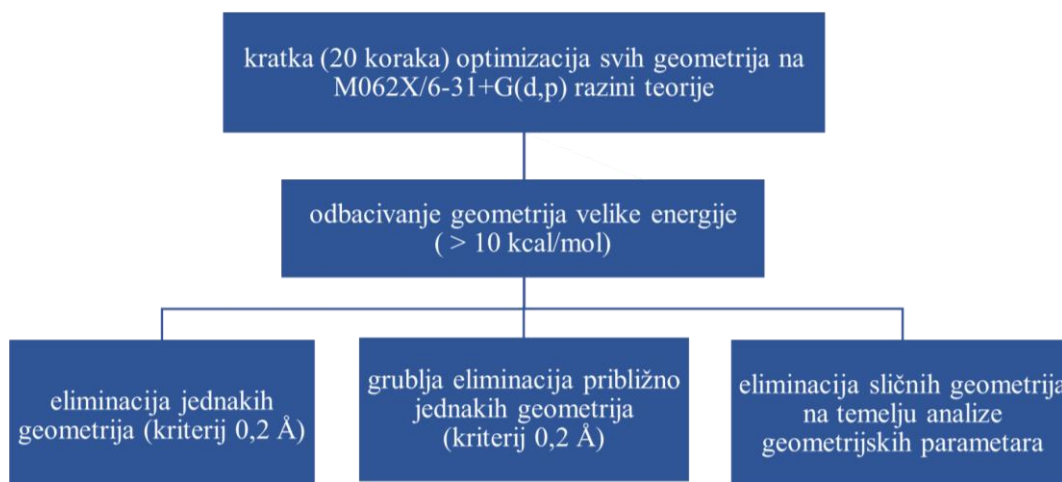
kratka (20 koraka) optimizacija svih geometrija na M062X/6-31+G(d,p) razini teorije

odbacivanje geometrija velike energije ( > 10 kcal/mol)

eliminacija jednakih geometrija (kriterij 0,2 Å)

grublja eliminacija približno jednakih geometrija (kriterij 0,2 Å)

eliminacija sličnih geometrija na temelju analize geometrijskih parametara